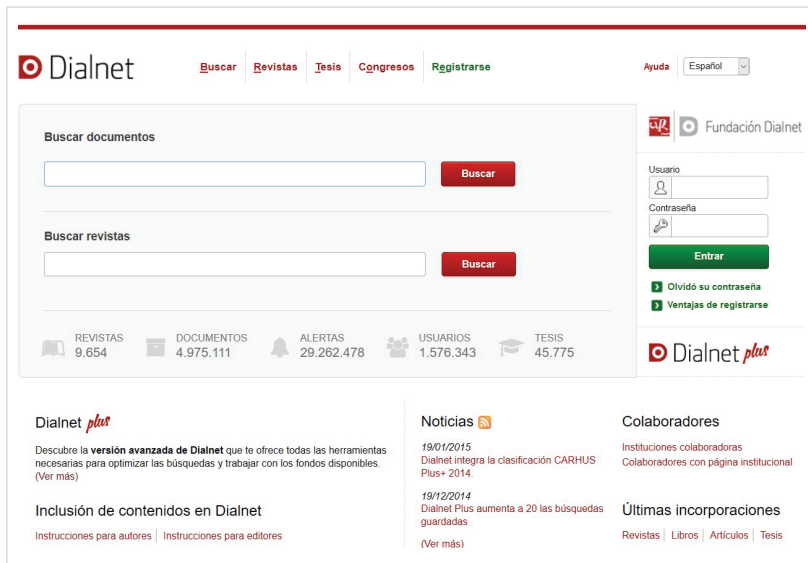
Dialnet

Buscar | Revistas | Tesis | Congresos | Registrarse

Ayuda | Español

Buscar documentos

Buscar

Buscar revistas

Buscar

REVISTAS 9.654
DOCUMENTOS 4.975.111
ALERTAS 29.262.478
USUARIOS 1.576.343
TESIS 45.775

Fundación Dialnet

Usuario

Contraseña

Entrar

Olvidó su contraseña

Ventajas de registrarse

Dialnet plus

Dialnet plus

Descubre la **versión avanzada de Dialnet** que te ofrece todas las herramientas necesarias para optimizar las búsquedas y trabajar con los fondos disponibles. (Ver más)

Inclusión de contenidos en Dialnet

Instrucciones para autores | Instrucciones para editores

Noticias

19/01/2015
Dialnet integra la clasificación CARHUS Plus+ 2014.

19/12/2014
Dialnet Plus aumenta a 20 las búsquedas guardadas

(Ver más)

Colaboradores

Instituciones colaboradoras
Colaboradores con página institucional

Últimas incorporaciones

Revistas | Libros | Artículos | Tesis